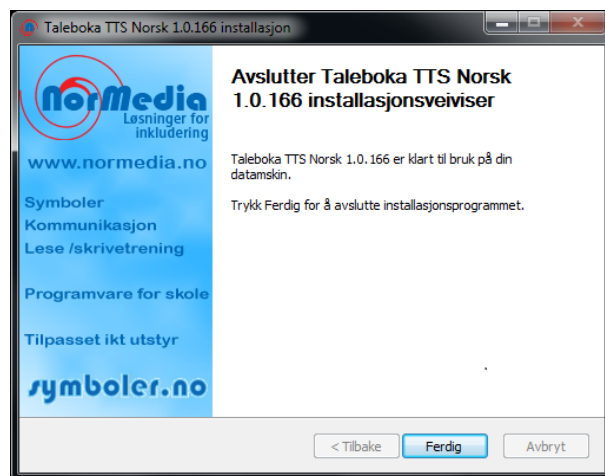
Taleboka TTS Norsk 1.0.166 installasjon

NorMedia
Løsninger for inkludering

www.normedia.no

Symboler
Kommunikasjon
Lese /skrivetrening

Programvare for skole

Tilpasset ikt utstyr

symboler.no

Avslutter Taleboka TTS Norsk 1.0.166 installasjonsveiviser

Taleboka TTS Norsk 1.0.166 er klart til bruk på din datamskin.

Trykk Ferdig for å avslutte installasjonsprogrammet.

< Tilbake
Ferdig
Avbryt